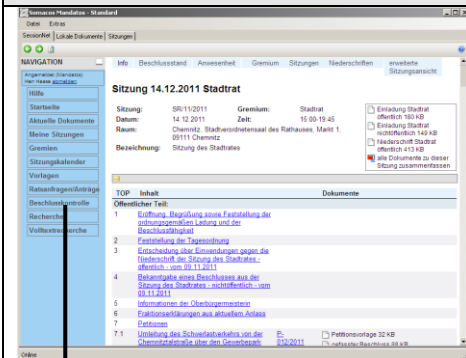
Somacos Mandatos - Standard

Datei Extras

SessionNet | Lokale Dokumente | Sitzungen

NAVIGATION

Angemeldet (Mandatos)
Herr Haase abmelden

Hilfe
Startseite
Aktuelle Dokumente
Meine Sitzungen
Gremien
Sitzungskalender
Vorlagen
Ratsanfragen/Anträge
Beschlusskontrolle
Recherche
Volltextrecherche

Info Beschlussstand Anwesenheit Gremium Sitzungen Niederschriften erweiterte Sitzungsansicht

Sitzung 14.12.2011 Stadtrat

| Sitzung: | SR/11/2011 | Gremium: | Stadtrat |
|---|---|---|---|
| Datum: | 14.12.2011 | Zeit: | 15:00-19:45 |
| Raum: | Chemnitz, Stadtverordnetensaal des Rathauses, Markt 1, 09111 Chemnitz | | |
| Bezeichnung: | Sitzung des Stadtrates | | |

Einladung Stadtrat öffentlich 180 KB
Einladung Stadtrat nichtöffentlich 149 KB
Niederschrift Stadtrat öffentlich 413 KB
alle Dokumente zu dieser Sitzung zusammenfassen

| TOP | Inhalt | | Dokumente |
|---|---|---|---|
| Öffentlicher Teil: | | | |
| 1 | Eröffnung, Begrüßung sowie Feststellung der ordnungsgemäßen Ladung und der Beschlussfähigkeit | | |
| 2 | Feststellung der Tagesordnung | | |
| 3 | Entscheidung über Einwendungen gegen die Niederschrift der Sitzung des Stadtrates - öffentlich - vom 09.11.2011 | | |
| 4 | Bekanntgabe eines Beschlusses aus der Sitzung des Stadtrates - nichtöffentlich - vom 09.11.2011 | | |
| 5 | Informationen der Oberbürgermeisterin | | |
| 6 | Fraktionserklärungen aus aktuellem Anlass | | |
| 7 | Petitionen | | |
| 7.1 | Umleitung des Schwerlastverkehrs von der Chemnitztalstraße über den Gewerbepark | P-012/2011 | Petitionsvorlage 32 KB |

Online